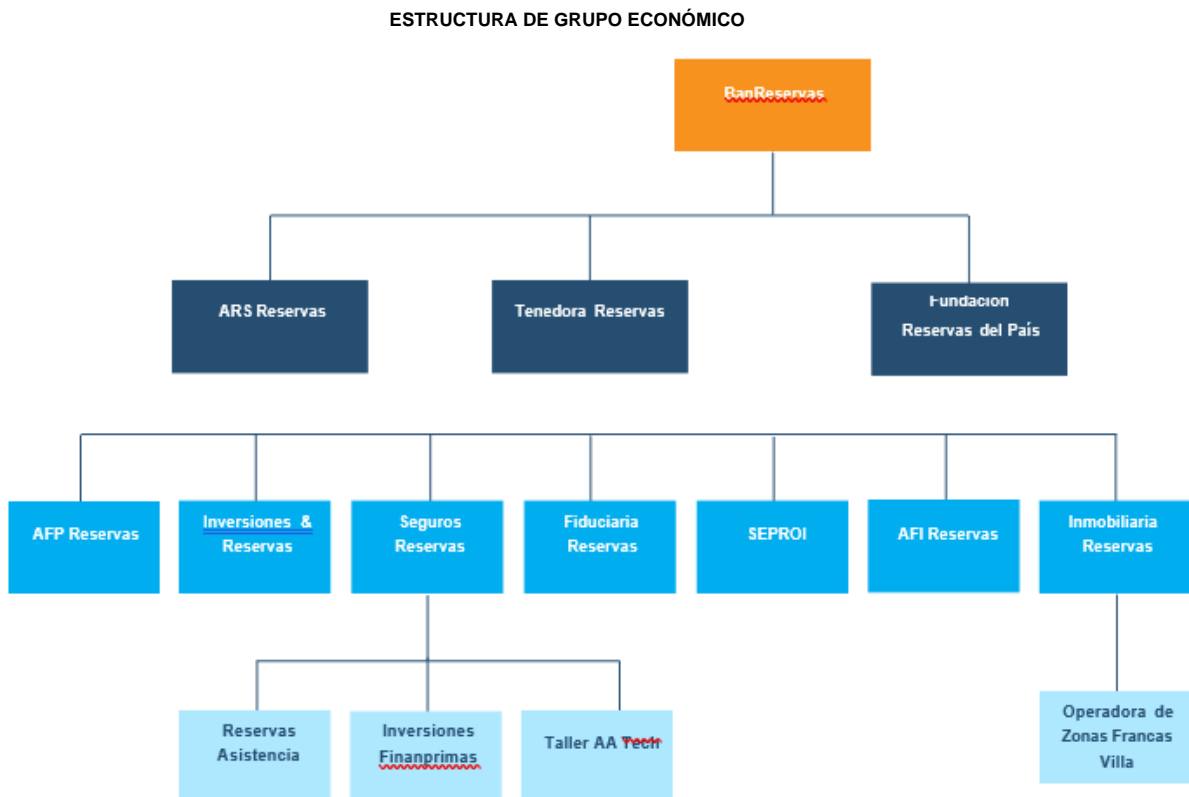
ESTRUCTURA DE GRUPO ECONÓMICO

BanReservas

ARS Reservas

Tenedora Reservas

Fundacion Reservas del País

AFP Reservas

Inversiones & Reservas

Seguros Reservas

Fiduciaria Reservas

SEPROI

AFI Reservas

Inmobiliaria Reservas

Reservas Asistencia

Inversiones Finanprimas

Taller AA Tech

Operadora de Zonas Francas Villa